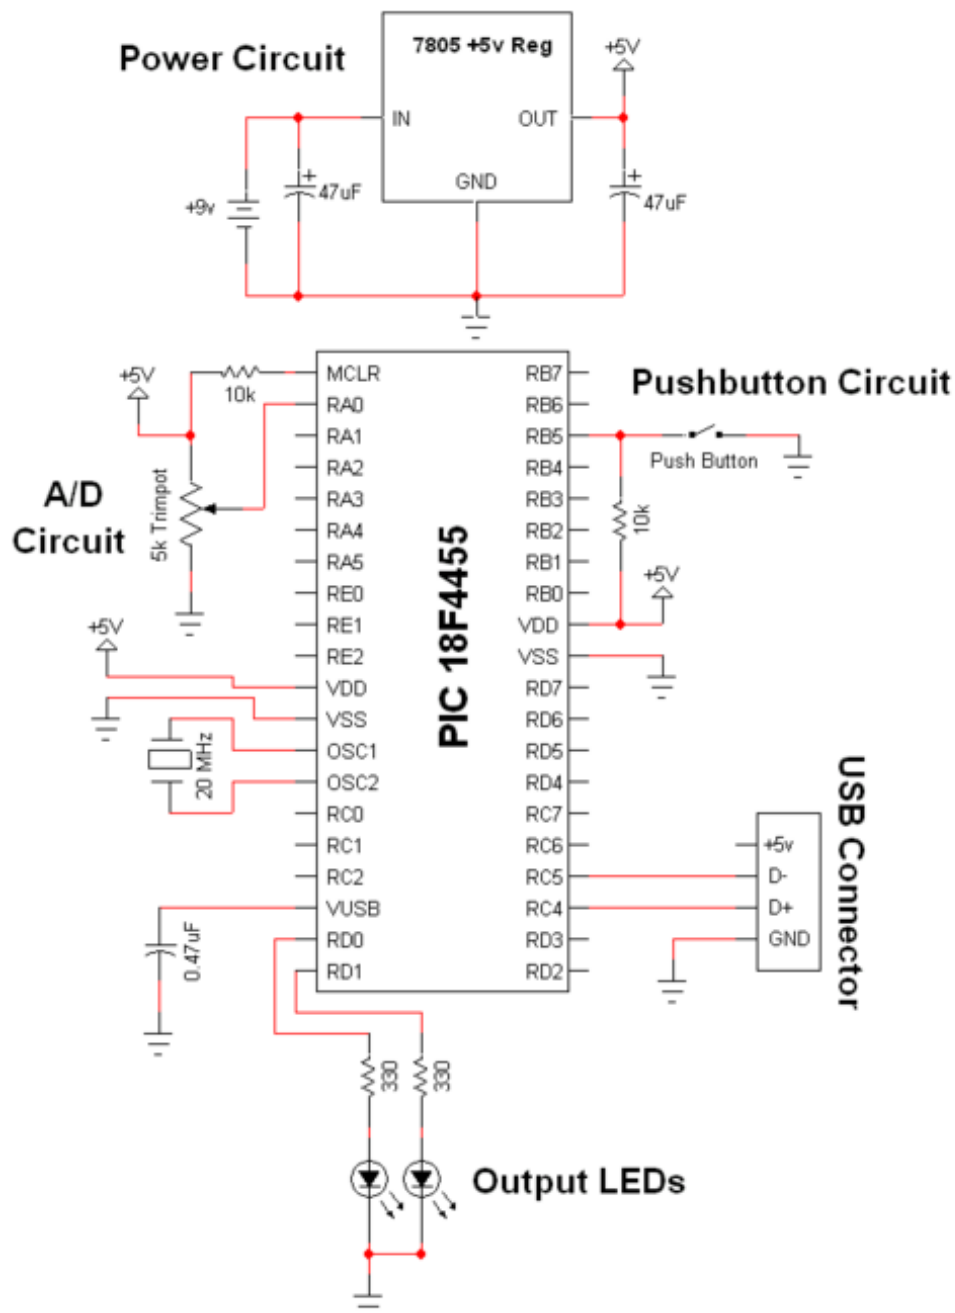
Power Circuit

7805 +5v Reg

IN

OUT

GND

+5V

+9v

47uF

47uF

+5V

MCLR

10k

RA0

RA1

RA2

RA3

RA4

RA5

RE0

RE1

RE2

VDD

VSS

OSC1

OSC2

RC0

RC1

RC2

VUSB

RD0

RD1

A/D Circuit

5k Trimpot

+5V

20 MHz

0.47uF

PIC 18F4455

RB7

RB6

RB5

RB4

RB3

RB2

RB1

RB0

VDD

VSS

RD7

RD6

RD5

RD4

RC7

RC6

RC5

RC4

RD3

RD2

Pushbutton Circuit

Push Button

10k

+5V

USB Connector

+5v

D-

D+

GND

330

330

Output LEDs